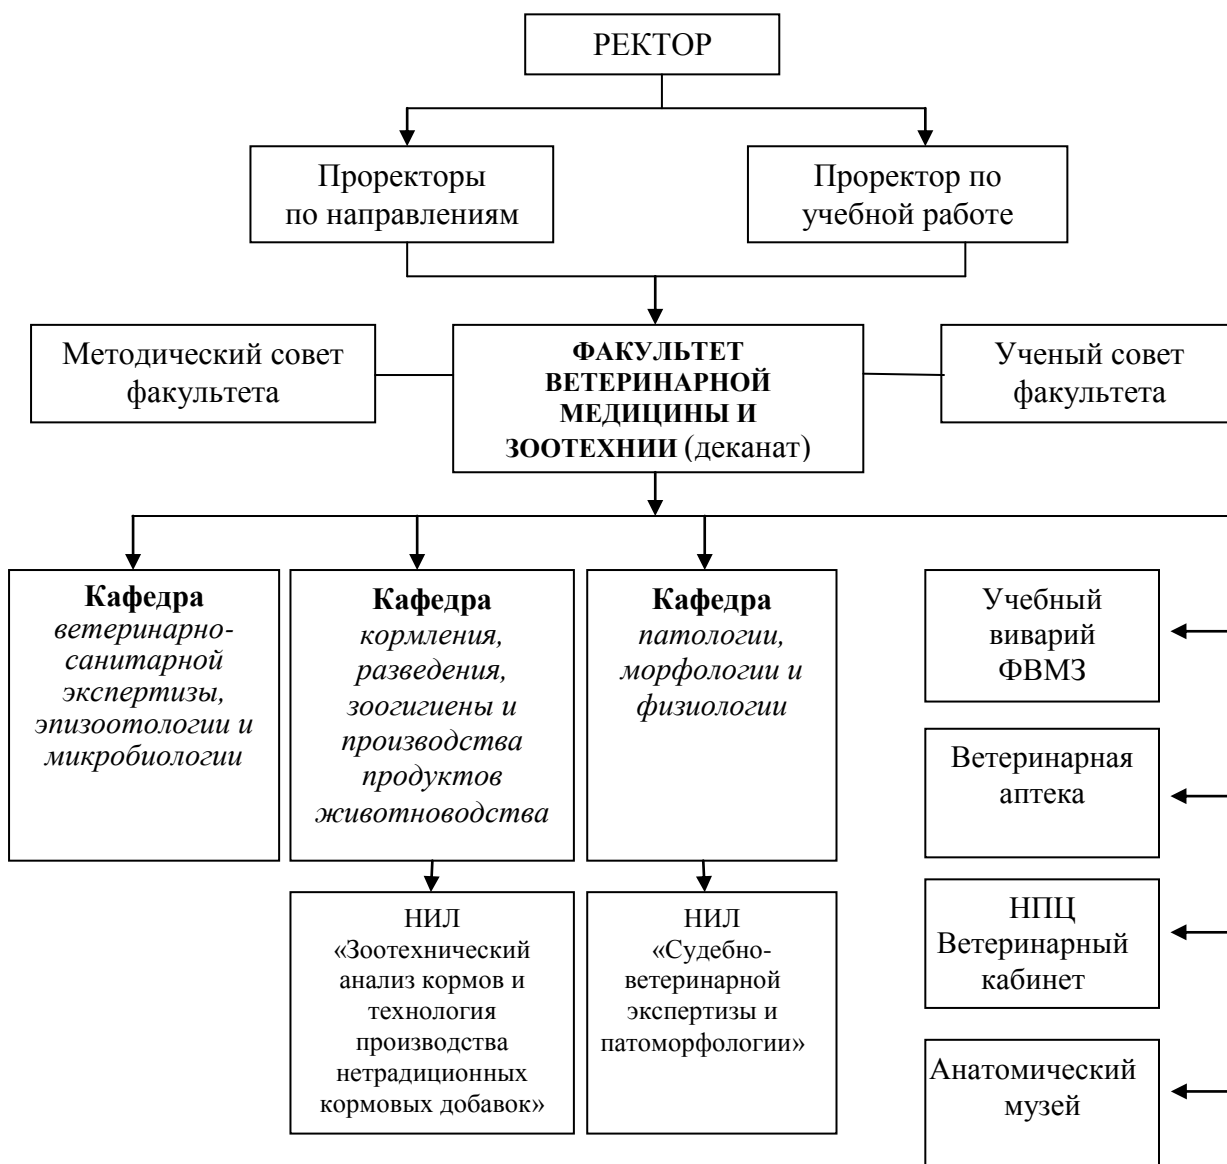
РЕКТОР

Проректоры по направлениям

Проректор по учебной работе

Методический совет факультета

**ФАКУЛЬТЕТ ВЕТЕРИНАРНОЙ МЕДИЦИНЫ И ЗООТЕХНИИ** (деканат)

Ученый совет факультета

**Кафедра** *ветеринарно-санитарной экспертизы, эпизоотологии и микробиологии*

**Кафедра** *кормления, разведения, зоогигиены и производства продуктов животноводства*

**Кафедра** *патологии, морфологии и физиологии*

Учебный виварий ФВМЗ

Ветеринарная аптека

НПЦ Ветеринарный кабинет

Анатомический музей

НИЛ «Зоотехнический анализ кормов и технология производства нетрадиционных кормовых добавок»

НИЛ «Судебно-ветеринарной экспертизы и патоморфологии»